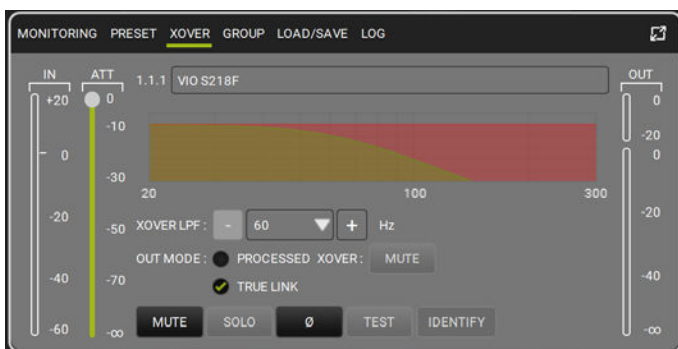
MONITORING PRESET XOVER GROUP LOAD/SAVE LOG

IN
+20
0
-20
-40
-60

ATT
0
-10
-30
-50
-70
-∞

1.1.1 VIO S218F

20
100
300

XOVER LPF : - 60 + Hz

OUT MODE : PROCESSED XOVER : MUTE

TRUE LINK

MUTE SOLO Ø TEST IDENTIFY

OUT
0
-20
0
-20
-40
-∞